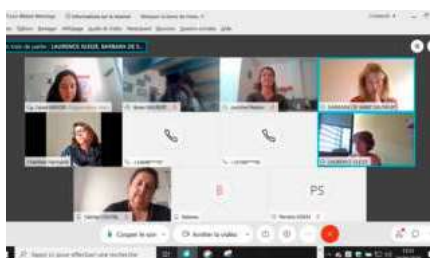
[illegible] Informations sur la réunion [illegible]

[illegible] train de parler : LAURENCE GLEIZE, BARBARA DE S...

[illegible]

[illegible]

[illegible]

BARBARA DE SAINT SAUVEUR

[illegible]

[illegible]

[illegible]

LAURENCE GLEIZE

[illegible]

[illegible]

PS

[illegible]

Couper le son

Arrêter la vidéo

Taper ici pour effectuer une recherche